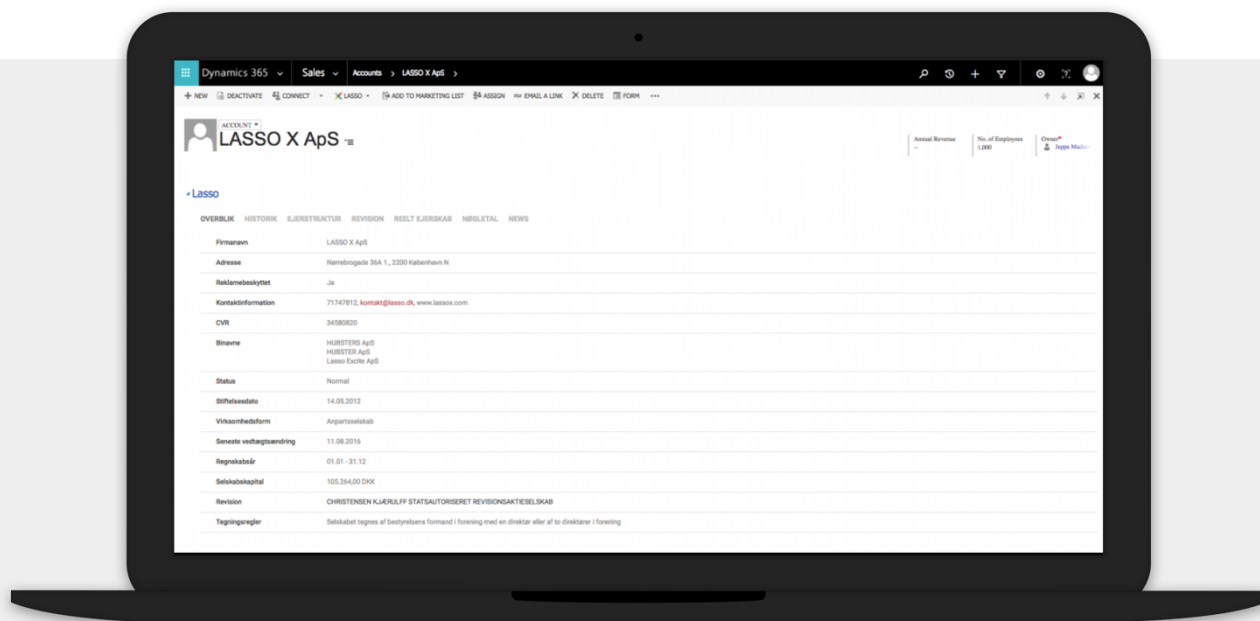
Dynamics 365 Sales Accounts > LASSO X ApS >

+ NEW DEACTIVATE CONNECT LASSO ADD TO MARKETING LIST ASSIGN EMAIL A LINK DELETE FORM •••

ACCOUNT
LASSO X ApS

Annual Revenue
--
No. of Employees
1,000
Owner*
Jeppe Madse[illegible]

Lasso

OVERBLIK HISTORIK EJERSTRUKTUR REVISION REELT EJERSKAB NØGLETAL NEWS

| | |
|---|---|
| Firmanavn | LASSO X ApS |
| Adresse | Nørrebrogade 36A 1., 2200 København N |
| Reklamebeskyttet | Ja |
| Kontaktinformation | 71747812, kontakt@lasso.dk, www.lassox.com |
| CVR | 34580820 |
| Binavne | HUBSTERS ApS<br>HUBSTER ApS<br>Lasso Excite ApS |
| Status | Normal |
| Stiftelsesdato | 14.05.2012 |
| Virksomhedsform | Anpartsselskab |
| Seneste vedtægtsændring | 11.08.2016 |
| Regnskabsår | 01.01 - 31.12 |
| Selskabskapital | 105.264,00 DKK |
| Revision | CHRISTENSEN KJÆRULFF STATSAUTORISERET REVISIONSAKTIESELSKAB |
| Tegningsregler | Selskabet tegnes af bestyrelsens formand i forening med en direktør eller af to direktører i forening |